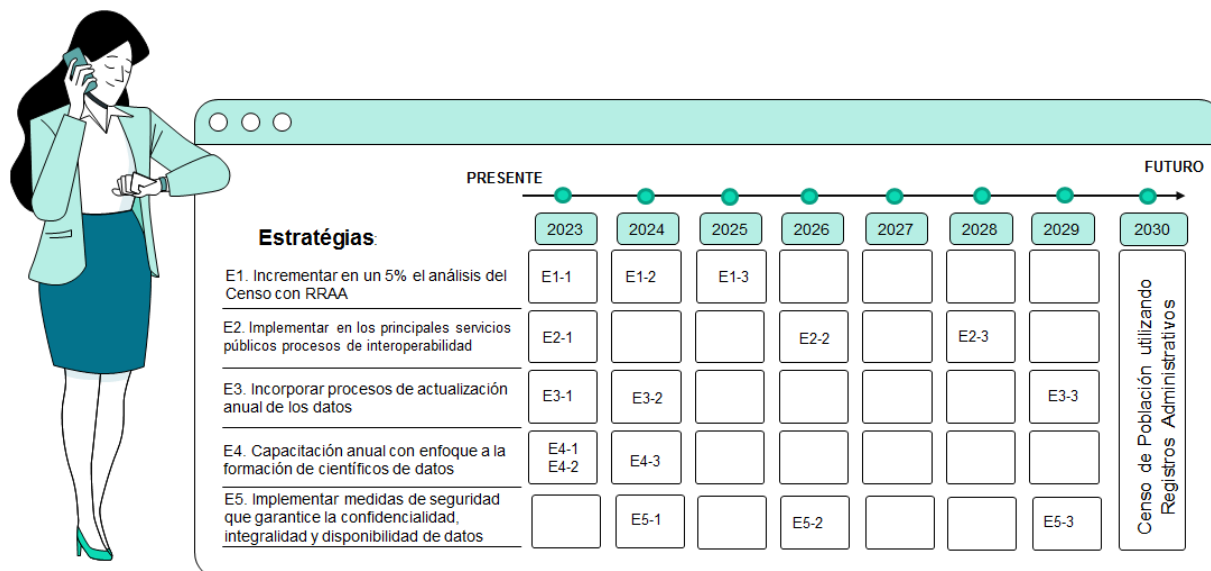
PRESENTE

FUTURO

| Estratégias: | 2023 | 2024 | 2025 | 2026 | 2027 | 2028 | 2029 | 2030 |
|---|---|---|---|---|---|---|---|---|
| E1. Incrementar en un 5% el análisis del Censo con RRAA | E1-1 | E1-2 | E1-3 | | | | | Censo de Población utilizando Registros Administrativos |
| E2. Implementar en los principales servicios públicos procesos de interoperabilidad | E2-1 | | | E2-2 | | E2-3 | | |
| E3. Incorporar procesos de actualización anual de los datos | E3-1 | E3-2 | | | | | E3-3 | |
| E4. Capacitación anual con enfoque a la formación de científicos de datos | E4-1 E4-2 | E4-3 | | | | | | |
| E5. Implementar medidas de seguridad que garantice la confidencialidad, integralidad y disponibilidad de datos | | E5-1 | | E5-2 | | | E5-3 | |